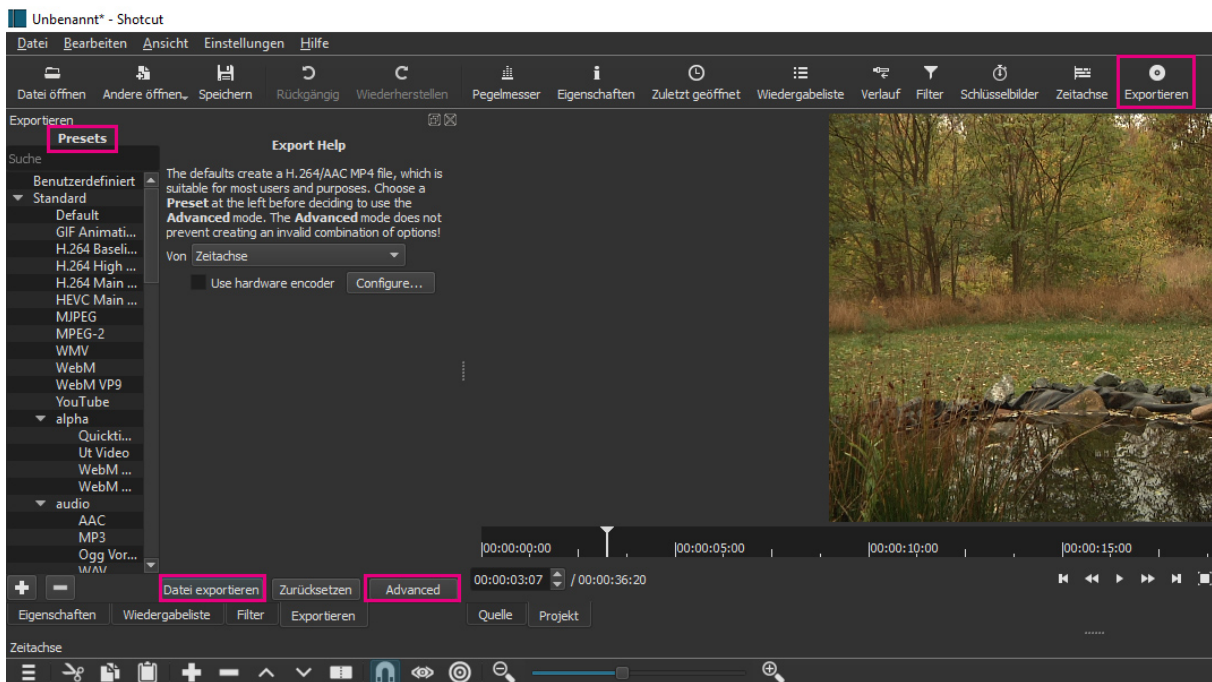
Unbenannt* - Shotcut

Datei Bearbeiten Ansicht Einstellungen Hilfe

Datei öffnen Andere öffnen Speichern Rückgängig Wiederherstellen Pegelmesser Eigenschaften Zuletzt geöffnet Wiedergabeliste Verlauf Filter Schlüsselbilder Zeitachse Exportieren

Exportieren

Presets

Suche

Benutzerdefiniert
Standard
Default
GIF Animati...
H.264 Baseli...
H.264 High ...
H.264 Main ...
HEVC Main ...
MJPEG
MPEG-2
WMV
WebM
WebM VP9
YouTube
alpha
Quickti...
Ut Video
WebM ...
WebM ...
audio
AAC
MP3
Ogg Vor...
WAV

Export Help

The defaults create a H.264/AAC MP4 file, which is suitable for most users and purposes. Choose a **Preset** at the left before deciding to use the **Advanced** mode. The **Advanced** mode does not prevent creating an invalid combination of options!

Von Zeitachse

Use hardware encoder Configure...

Datei exportieren Zurücksetzen Advanced

Eigenschaften Wiedergabeliste Filter Exportieren

|00:00:00:00 |00:00:05:00 |00:00:10:00 |00:00:15:00

00:00:03:07 / 00:00:36:20

Quelle Projekt

Zeitachse